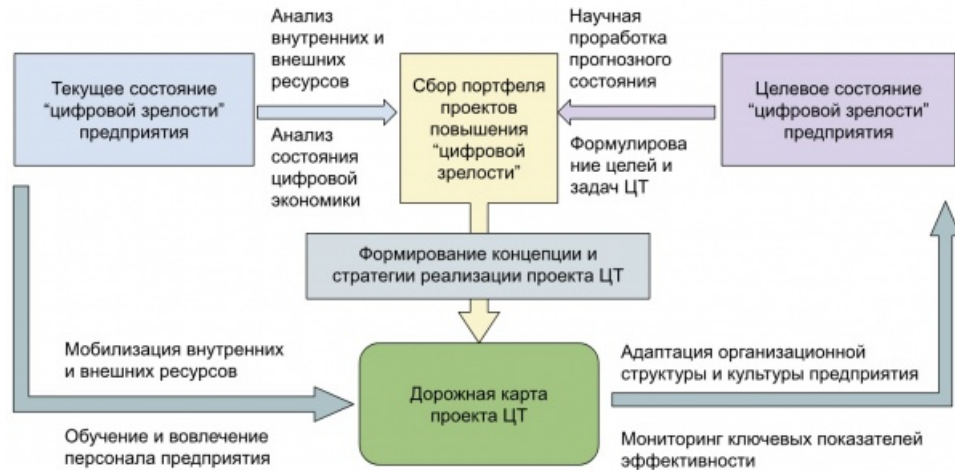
Текущее состояние "цифровой зрелости" предприятия

Анализ внутренних и внешних ресурсов

Анализ состояния цифровой экономики

Сбор портфеля проектов повышения "цифровой зрелости"

Научная проработка прогнозного состояния

Формулирование целей и задач ЦТ

Целевое состояние "цифровой зрелости" предприятия

Формирование концепции и стратегии реализации проекта ЦТ

Мобилизация внутренних и внешних ресурсов

Обучение и вовлечение персонала предприятия

Дорожная карта проекта ЦТ

Адаптация организационной структуры и культуры предприятия

Мониторинг ключевых показателей эффективности